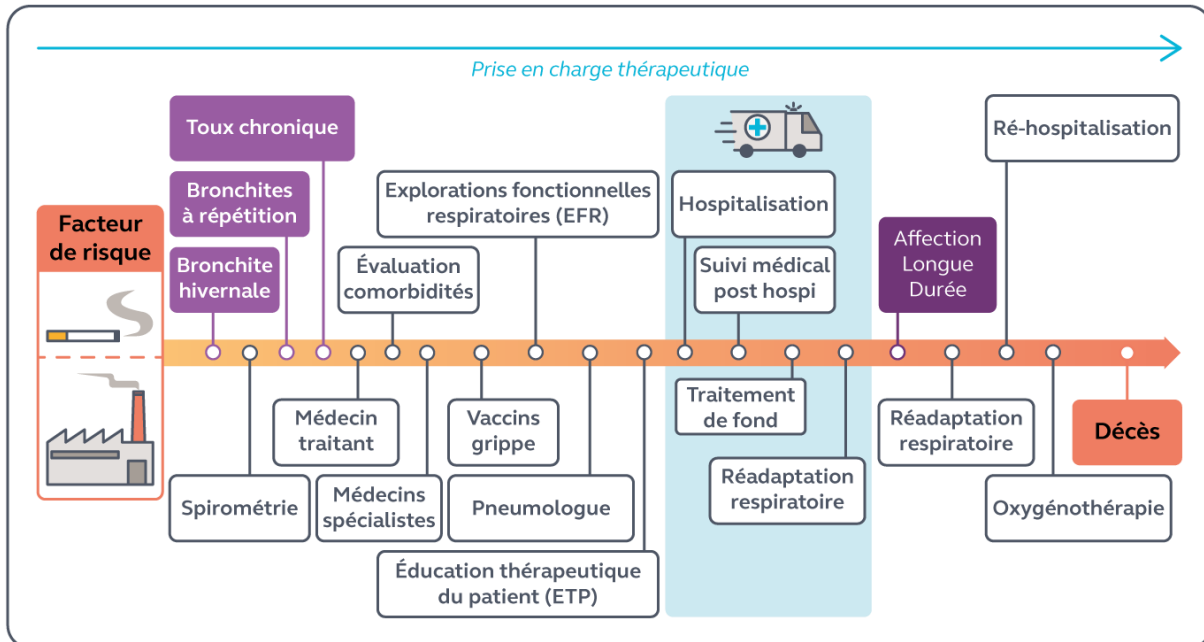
Prise en charge thérapeutique

Facteur de risque

Toux chronique

Bronchites à répétition

Bronchite hivernale

Explorations fonctionnelles respiratoires (EFR)

Évaluation comorbidités

Hospitalisation

Suivi médical post hospi

Affection Longue Durée

Ré-hospitalisation

Spirométrie

Médecin traitant

Médecins spécialistes

Vaccins grippe

Pneumologue

Éducation thérapeutique du patient (ETP)

Traitement de fond

Réadaptation respiratoire

Réadaptation respiratoire

Oxygénothérapie

Décès